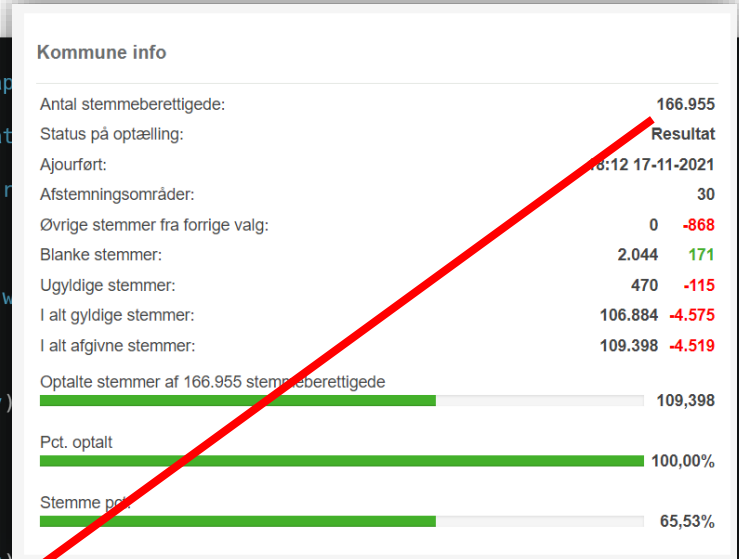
Kommune info

| | | |
|---|---|---|
| Antal stemmeberettigede: | 166.955 | |
| Status på optælling: | Resultat | |
| Ajourført: | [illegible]8:12 17-11-2021 | |
| Afstemningsområder: | 30 | |
| Øvrige stemmer fra forrige valg: | 0 | -868 |
| Blanke stemmer: | 2.044 | 171 |
| Ugyldige stemmer: | 470 | -115 |
| I alt gyldige stemmer: | 106.884 | -4.575 |
| I alt afgivne stemmer: | 109.398 | -4.519 |

Optalte stemmer af 166.955 stemmeberettigede
109,398

Pct. optalt
100,00%

Stemme pct.
65,53%